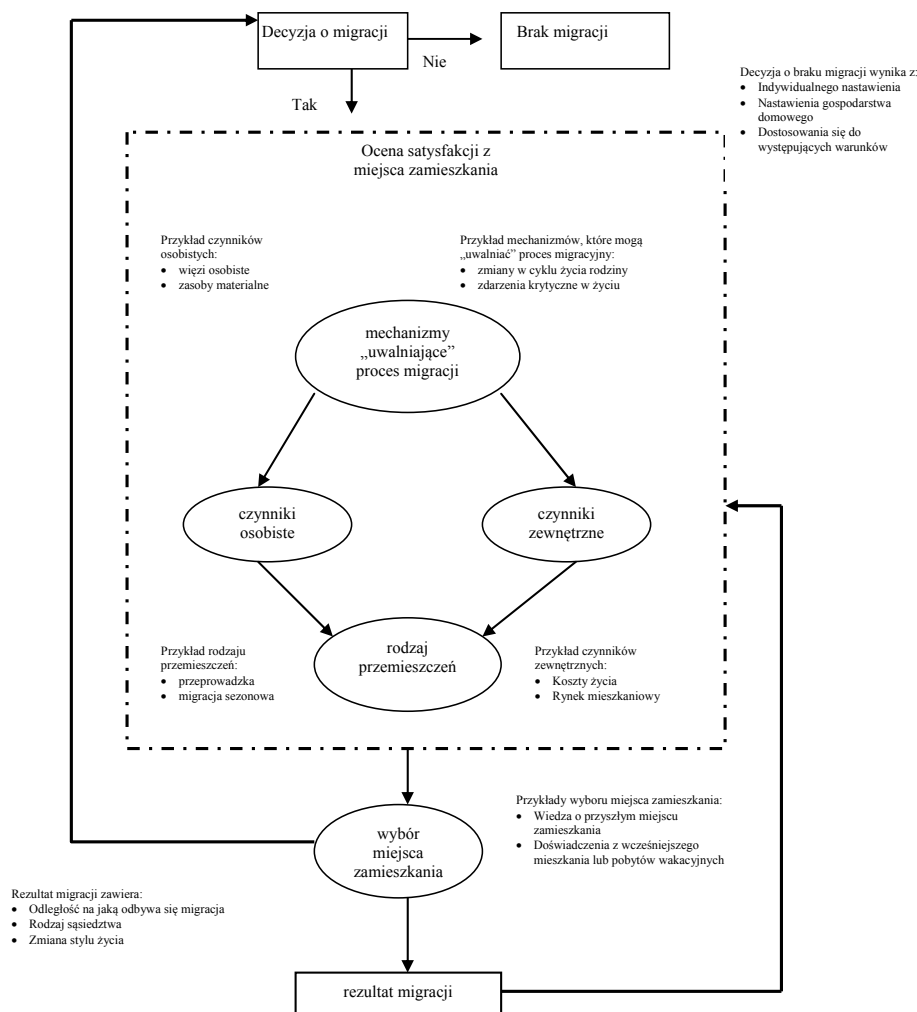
Decyzja o migracji

Nie

Brak migracji

Tak

Decyzja o braku migracji wynika z:
- Indywidualnego nastawienia
- Nastawienia gospodarstwa domowego
- Dostosowania się do występujących warunków

Ocena satysfakcji z miejsca zamieszkania

Przykład czynników osobistych:
- więzi osobiste
- zasoby materialne

Przykład mechanizmów, które mogą „uwalniać" proces migracyjny:
- zmiany w cyklu życia rodziny
- zdarzenia krytyczne w życiu

mechanizmy „uwalniające" proces migracji

czynniki osobiste

czynniki zewnętrzne

Przykład rodzaju przemieszczeń:
- przeprowadzka
- migracja sezonowa

rodzaj przemieszczeń

Przykład czynników zewnętrznych:
- Koszty życia
- Rynek mieszkaniowy

Przykłady wyboru miejsca zamieszkania:
- Wiedza o przyszłym miejscu zamieszkania
- Doświadczenia z wcześniejszego mieszkania lub pobytów wakacyjnych

wybór miejsca zamieszkania

Rezultat migracji zawiera:
- Odległość na jaką odbywa się migracja
- Rodzaj sąsiedztwa
- Zmiana stylu życia

rezultat migracji